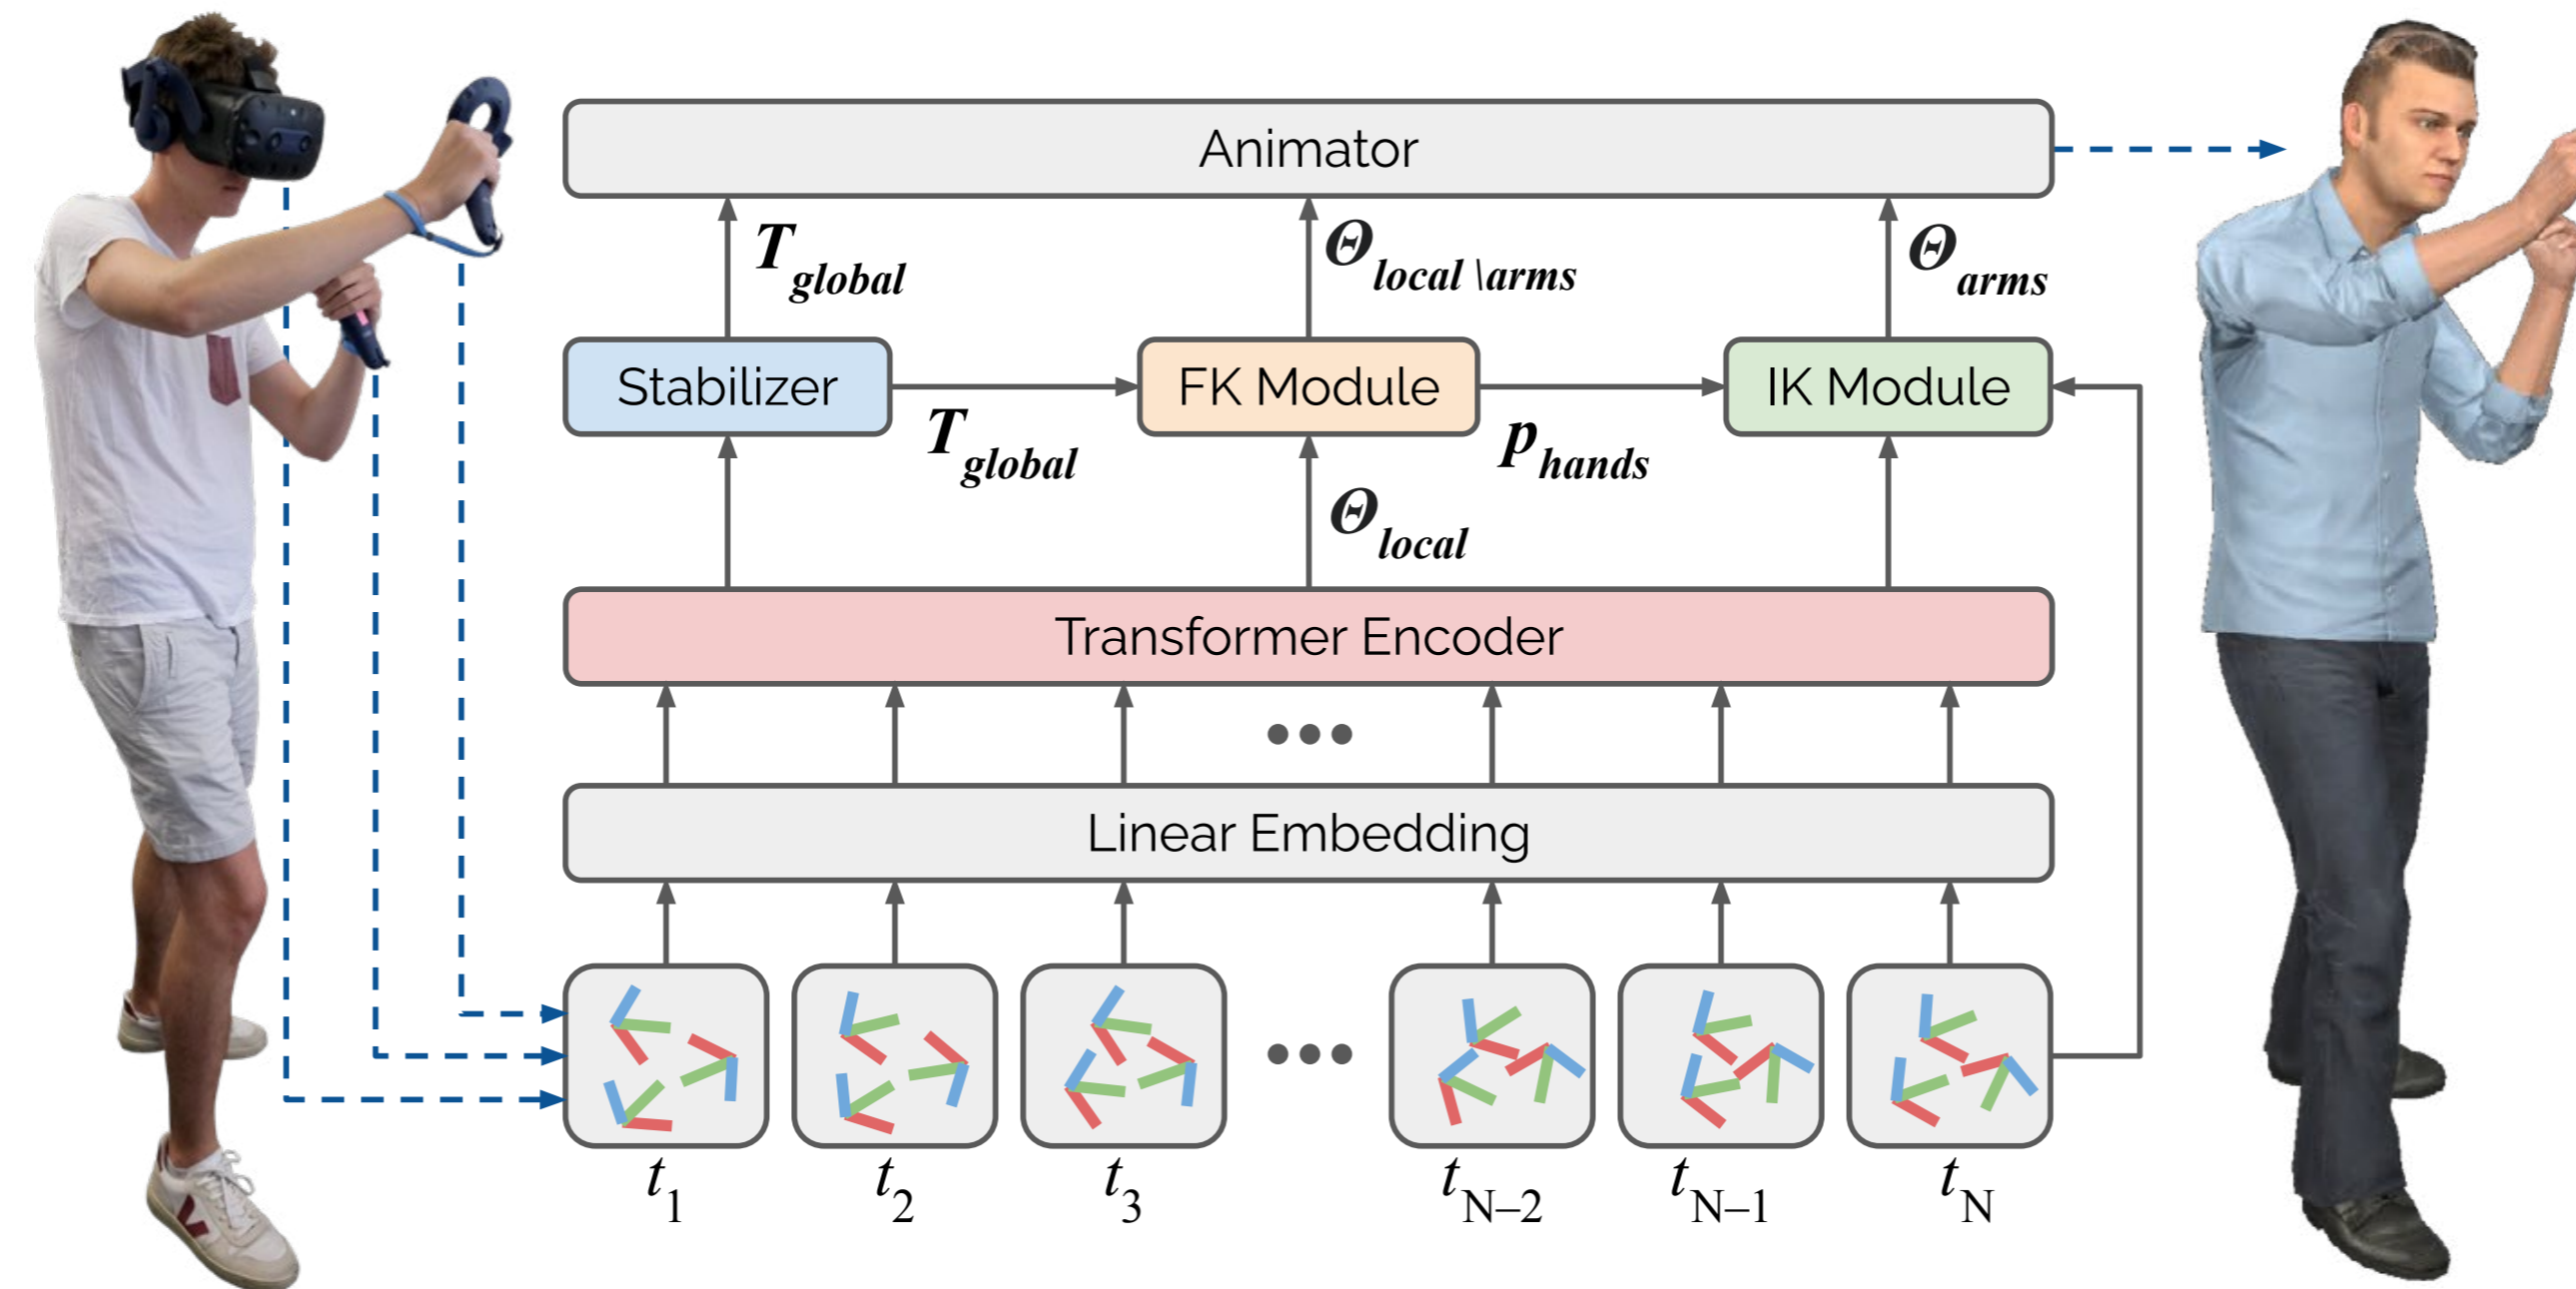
Animator

$T_{global}$

$\Theta_{local \setminus arms}$

$\Theta_{arms}$

Stabilizer

FK Module

IK Module

$T_{global}$

$p_{hands}$

$\Theta_{local}$

Transformer Encoder

•••

Linear Embedding

•••

$t_1$ $t_2$ $t_3$ $t_{N-2}$ $t_{N-1}$ $t_N$